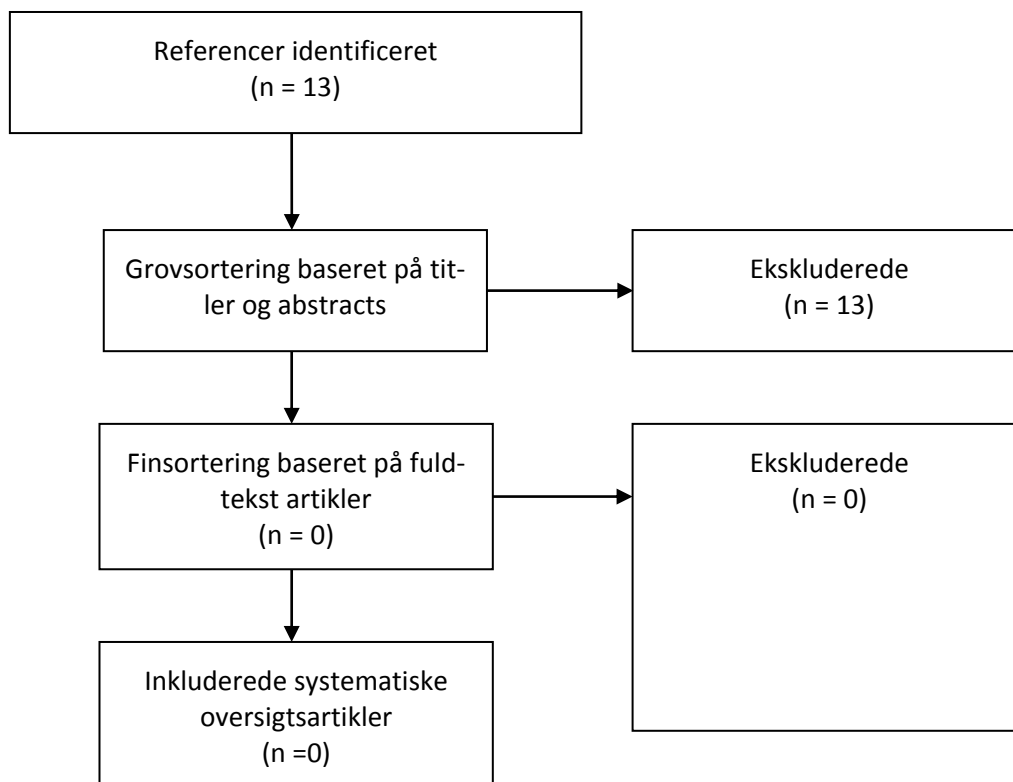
Referencer identificeret
(n = 13)

Grovsortering baseret på titler og abstracts

Ekskluderede
(n = 13)

Finsortering baseret på fuldtekst artikler
(n = 0)

Ekskluderede
(n = 0)

Inkluderede systematiske oversigtsartikler
(n =0)